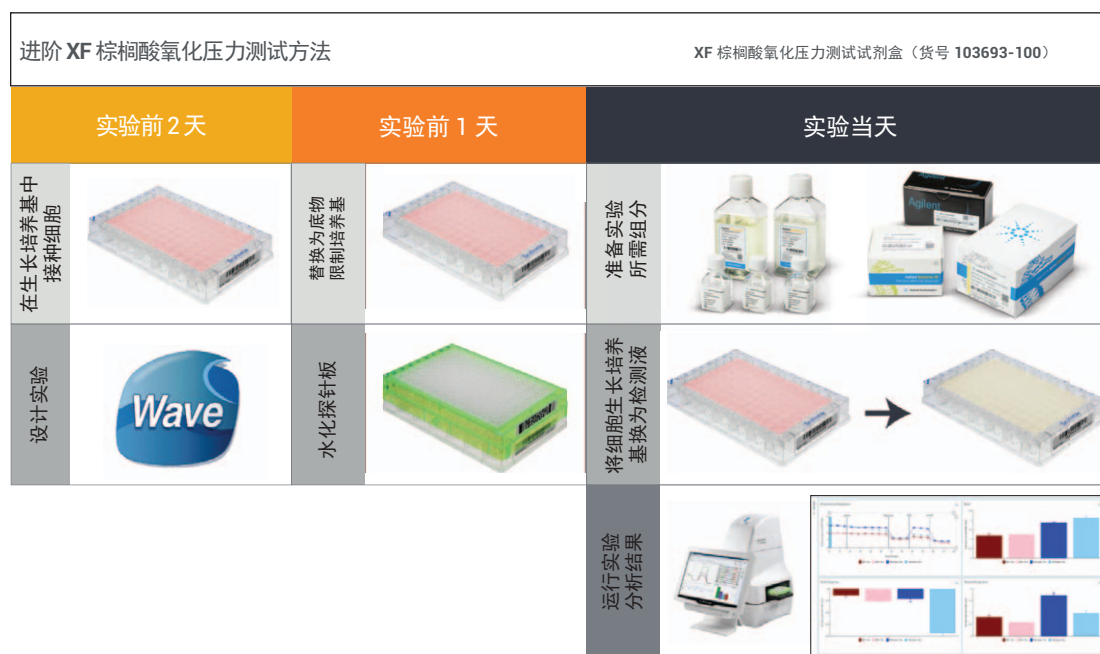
进阶 XF 棕榈酸氧化压力测试方法

XF 棕榈酸氧化压力测试试剂盒（货号 103693-100）

实验前 2 天

实验前 1 天

实验当天

在生长培养基中接种细胞

替换为底物限制培养基

准备实验所需组分

Agilent

设计实验

Wave

水化探针板

将细胞生长培养基替换为检测液

运行实验分析结果